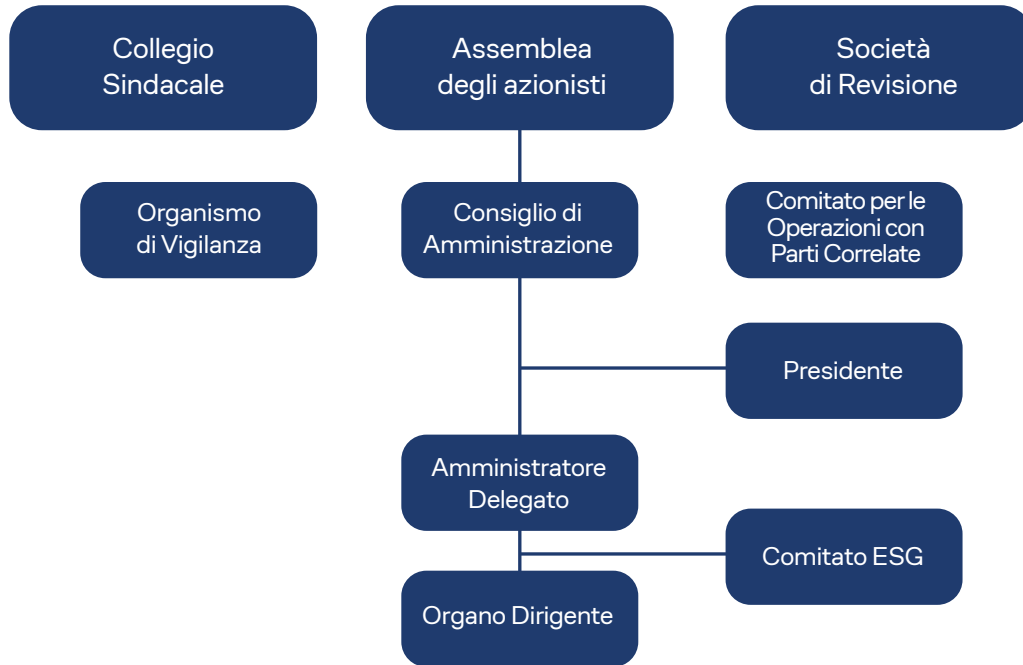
Collegio Sindacale

Assemblea degli azionisti

Società di Revisione

Organismo di Vigilanza

Consiglio di Amministrazione

Comitato per le Operazioni con Parti Correlate

Presidente

Amministratore Delegato

Comitato ESG

Organo Dirigente